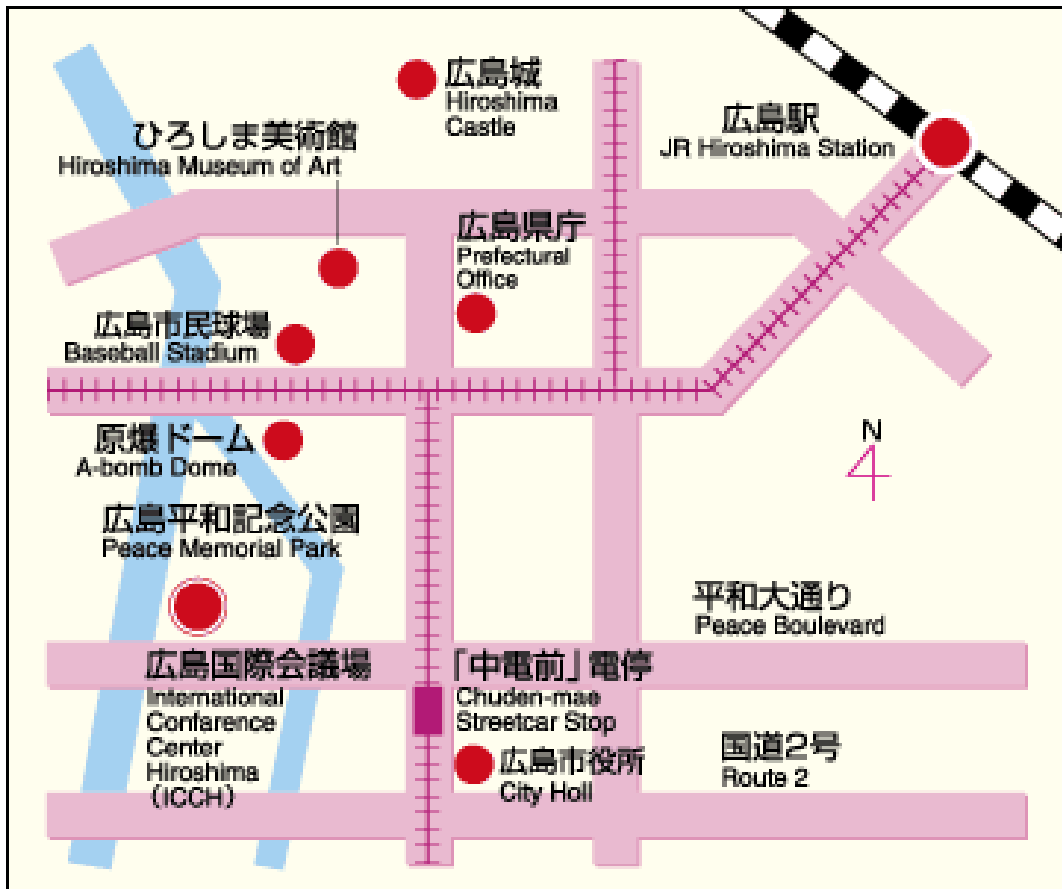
広島城
Hiroshima Castle

ひろしま美術館
Hiroshima Museum of Art

広島駅
JR Hiroshima Station

広島県庁
Prefectural Office

広島市民球場
Baseball Stadium

原爆ドーム
A-bomb Dome

N

広島平和記念公園
Peace Memorial Park

平和大通り
Peace Boulevard

広島国際会議場
International Confarence Center Hiroshima (ICCH)

「中電前」電停
Chuden-mae Streetcar Stop

国道2号
Route 2

広島市役所
City Holl